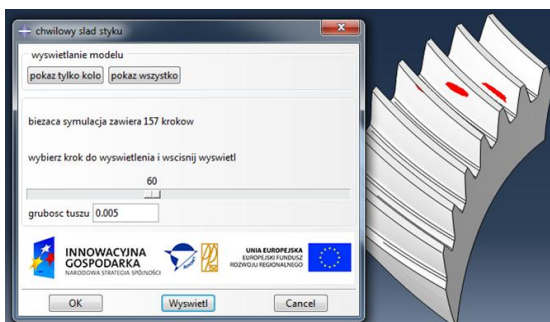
chwilowy slad styku

wyswietlanie modelu

pokaz tylko kolo

pokaz wszystko

biezaca symulacja zawiera 157 krokow

wybierz krok do wyswietlenia i wscisnij wyswietl

60

grubosc tuszu 0.005

INNOWACYJNA GOSPODARKA
NARODOWA STRATEGIA SPÓJNOŚCI

UNIA EUROPEJSKA
EUROPEJSKI FUNDUSZ ROZWOJU REGIONALNEGO

OK

Wyswietl

Cancel